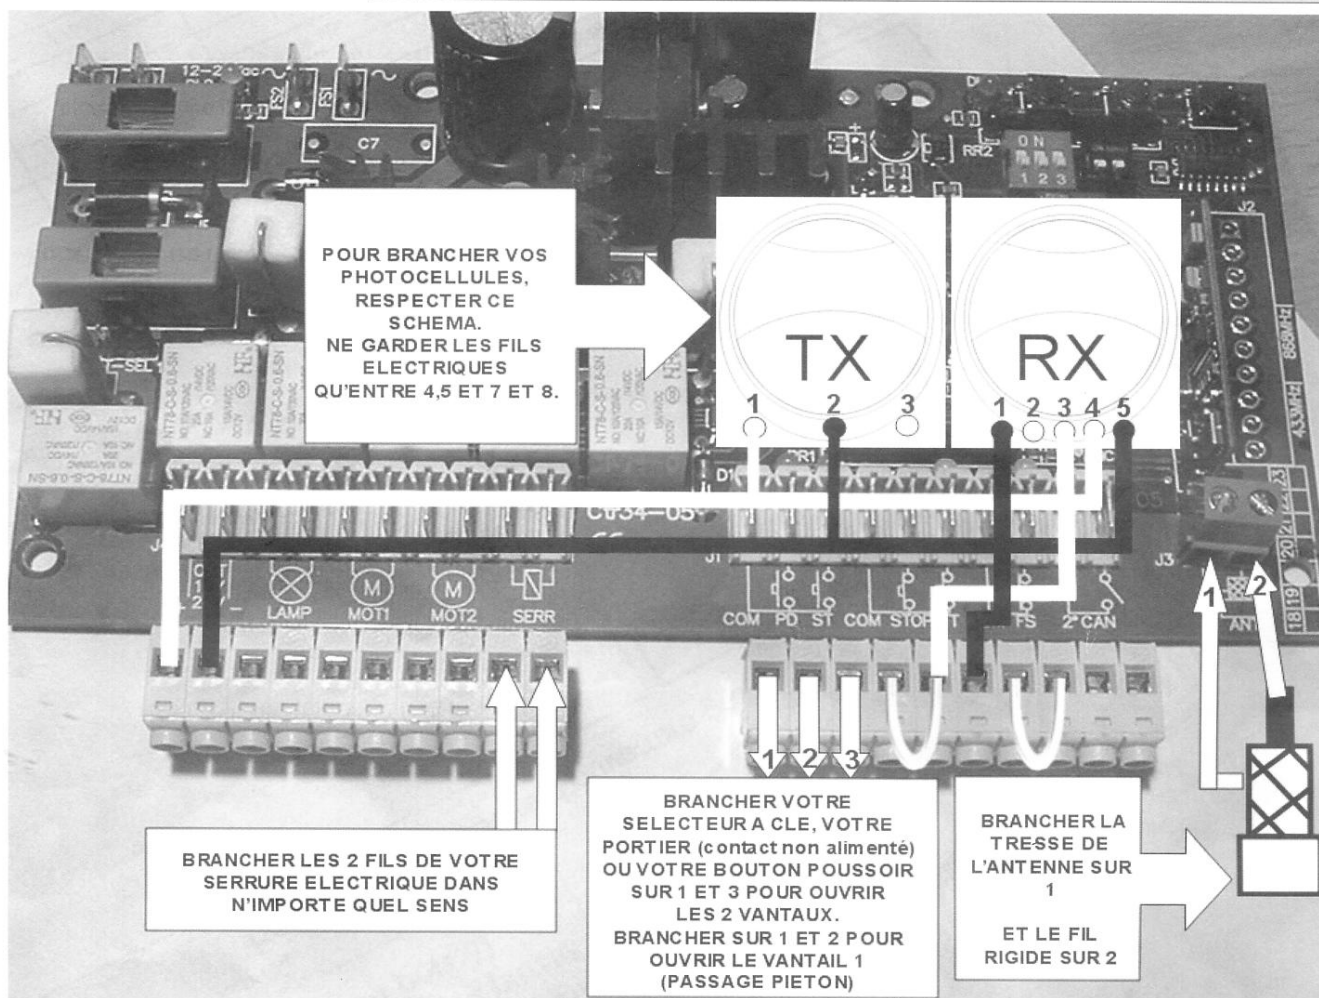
POUR BRANCHER VOS PHOTOCELLULES, RESPECTER CE SCHEMA. NE GARDER LES FILS ELECTRIQUES QU'ENTRE 4,5 ET 7 ET 8.

TX
1 2 3

RX
1 2 3 4 5

12-24Vac
FS2 FS1
C7
RR2
ON
1 2 3
J2
433MHz 868MHz
D1
SEL
Ctr34-05
J1
J3
LAMP MOT1 MOT2 SERR
COM PD ST COM STOP FT FS 2°CAN
ANT
18 19 20 21 22 23

1 2

1 2 3

BRANCHER LES 2 FILS DE VOTRE SERRURE ELECTRIQUE DANS N'IMPORTE QUEL SENS

BRANCHER VOTRE SELECTEUR A CLE, VOTRE PORTIER (contact non alimenté) OU VOTRE BOUTON POUSSOIR SUR 1 ET 3 POUR OUVRIR LES 2 VANTAUX.
BRANCHER SUR 1 ET 2 POUR OUVRIR LE VANTAIL 1 (PASSAGE PIETON)

BRANCHER LA TRESSE DE L'ANTENNE SUR 1

ET LE FIL RIGIDE SUR 2